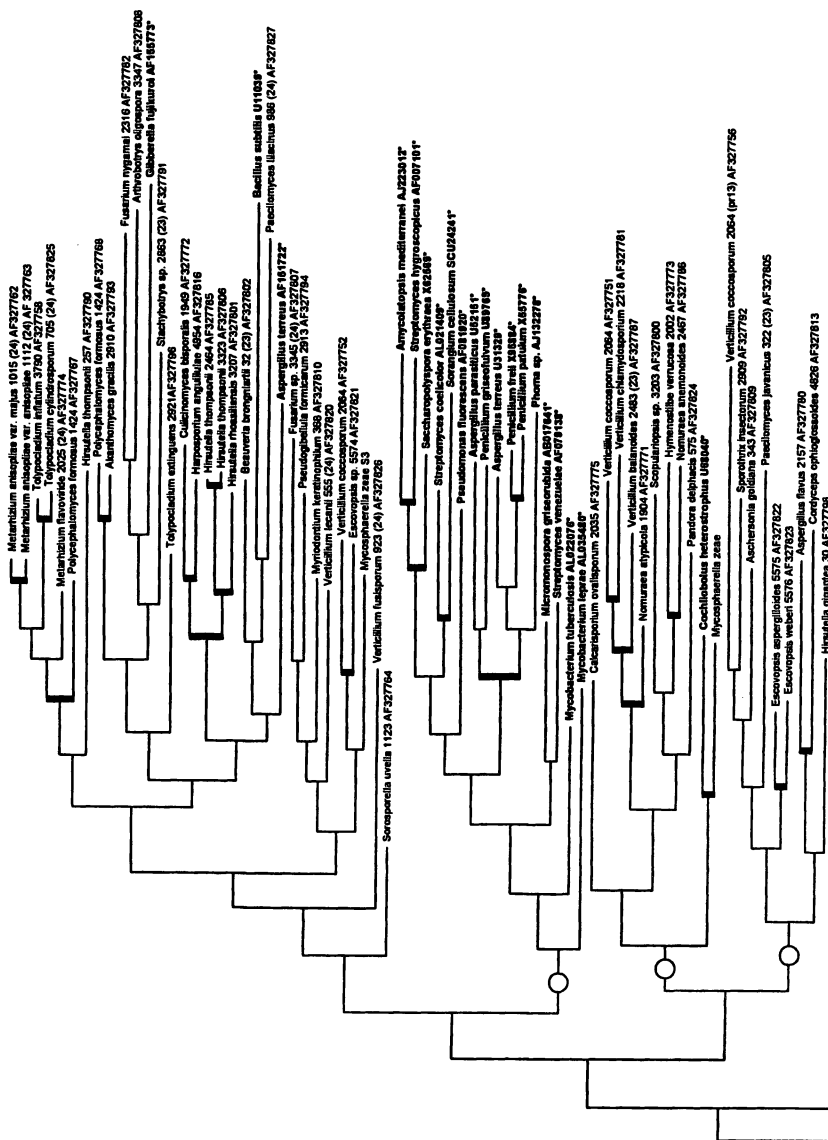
Metarhizium anisopliae var. majus 1015 (24) AF327762
Metarhizium anisopliae var. anisopliae 1112 (24) AF327763
Tolypocladium inflatum 3790 AF327758
Tolypocladium cylindrosporum 705 (24) AF327825
Metarhizium flavoviride 2025 (24) AF327774
Polycephalomyces formosus 1424 AF327767
Hirsutella thompsonii 257 AF327780
Polycephalomyces formosus 1424 AF327768
Akanthomyces gracilis 2910 AF327783
Fusarium nygamai 2316 AF327782
Arthrobotrys oligospora 3347 AF327808
Gibberella fujikuroi AF165773*
Stachybotrys sp. 2863 (23) AF327791
Tolypocladium extinguens 2921 AF327796
Culicinomyces clavisporus 1949 AF327772
Harposporium anguillulae 4954 AF327816
Hirsutella thompsonii 4464 AF327785
Hirsutella thompsonii 3323 AF327806
Hirsutella rhossiliensis 3207 AF327801
Beauveria brongniartii 32 (23) AF327802
Bacillus subtilis U11038*
Paecilomyces lilacinus 986 (24) AF327827
Aspergillus terreus AF161722*
Fusarium sp. 3345 (24) AF327807
Pseudogibellula formicarum 2913 AF327794
Myriodontium keratinophilum 368 AF327810
Verticillium lecanii 555 (24) AF327820
Verticillium coccosporum 2064 AF327752
Escovopsis sp. 5574 AF327821
Mycosphaerella zeae 33
Verticillium fusisporum 923 (24) AF327826
Sorosporella uvella 1123 AF327764
Amycolatopsis mediterranei AJ223013*
Streptomyces hygroscopicus AF007101*
Saccharopolyspora erythraea X92669*
Streptomyces coelicolor AL021409*
Sorangium cellulosum SCU24241*
Pseudomonas fluorescens AF001007*
Aspergillus parasiticus U62161*
Penicillium griseofulvum U69768*
Aspergillus terreus U31329*
Penicillium freii X65584*
Penicillium patulum X65776*
Phoma sp. AJ132278*
Micromonospora griseorubida AB017641*
Streptomyces venezuelae AF079139*
Mycobacterium tuberculosis AL022076*
Mycobacterium leprae AL035480*
Calcarisporium ovalisporum 2035 AF327775
Verticillium coccosporum 2064 AF327751
Verticillium chlamydosporium 2218 AF327781
Verticillium balanoides 2483 (23) AF327787
Nomuraea atypicola 1904 AF327771
Scopulariopsis sp. 3203 AF327800
Hymenostilbe verrucosa 2002 AF327773
Nomuraea anemonoides 2467 AF327786
Pandora delphacis 575 AF327824
Cochliobolus heterostrophus U68040*
Mycosphaerella zeae
Verticillium coccosporum 2064 (pr13) AF327756
Sporothrix insectorum 2909 AF327792
Aschersonia goldiana 343 AF327809
Paecilomyces javanicus 322 (23) AF327805
Escovopsis aspergilloides 5575 AF327822
Escovopsis weberi 5576 AF327823
Aspergillus flavus 2157 AF327780
Cordyceps ophioglossoides 4826 AF327813
Hirsutella gigantea 30 AF3277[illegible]